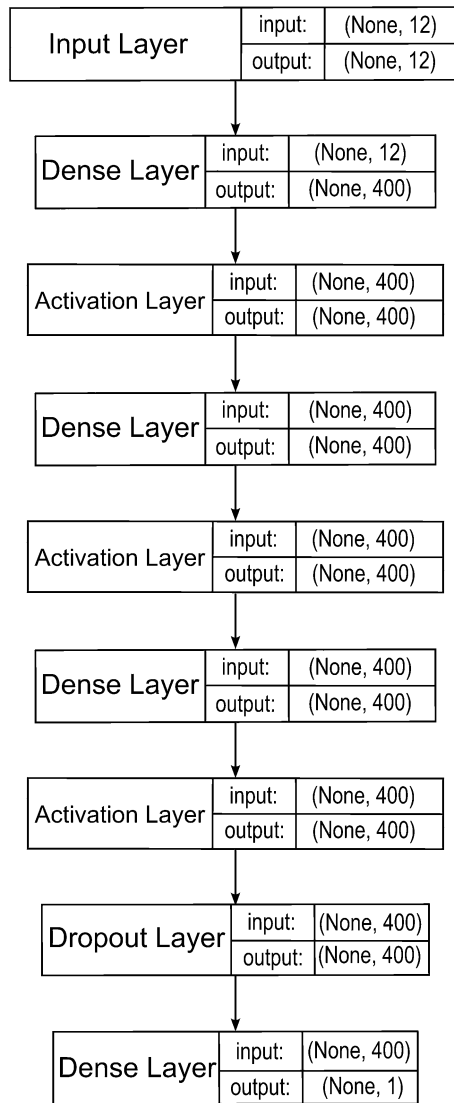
Input Layer
input: (None, 12)
output: (None, 12)

Dense Layer
input: (None, 12)
output: (None, 400)

Activation Layer
input: (None, 400)
output: (None, 400)

Dense Layer
input: (None, 400)
output: (None, 400)

Activation Layer
input: (None, 400)
output: (None, 400)

Dense Layer
input: (None, 400)
output: (None, 400)

Activation Layer
input: (None, 400)
output: (None, 400)

Dropout Layer
input: (None, 400)
output: (None, 400)

Dense Layer
input: (None, 400)
output: (None, 1)